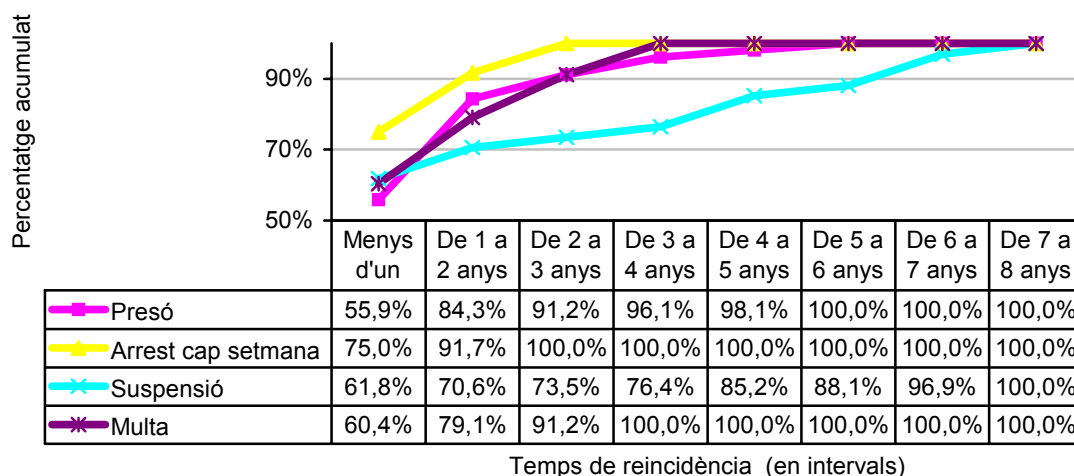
Percentatge acumulat

90%

70%

50%

| | Menys d'un | De 1 a 2 anys | De 2 a 3 anys | De 3 a 4 anys | De 4 a 5 anys | De 5 a 6 anys | De 6 a 7 anys | De 7 a 8 anys |
|---|---|---|---|---|---|---|---|---|
| Presó | 55,9% | 84,3% | 91,2% | 96,1% | 98,1% | 100,0% | 100,0% | 100,0% |
| Arrest cap setmana | 75,0% | 91,7% | 100,0% | 100,0% | 100,0% | 100,0% | 100,0% | 100,0% |
| Suspensió | 61,8% | 70,6% | 73,5% | 76,4% | 85,2% | 88,1% | 96,9% | 100,0% |
| Multa | 60,4% | 79,1% | 91,2% | 100,0% | 100,0% | 100,0% | 100,0% | 100,0% |

Temps de reincidència (en intervals)